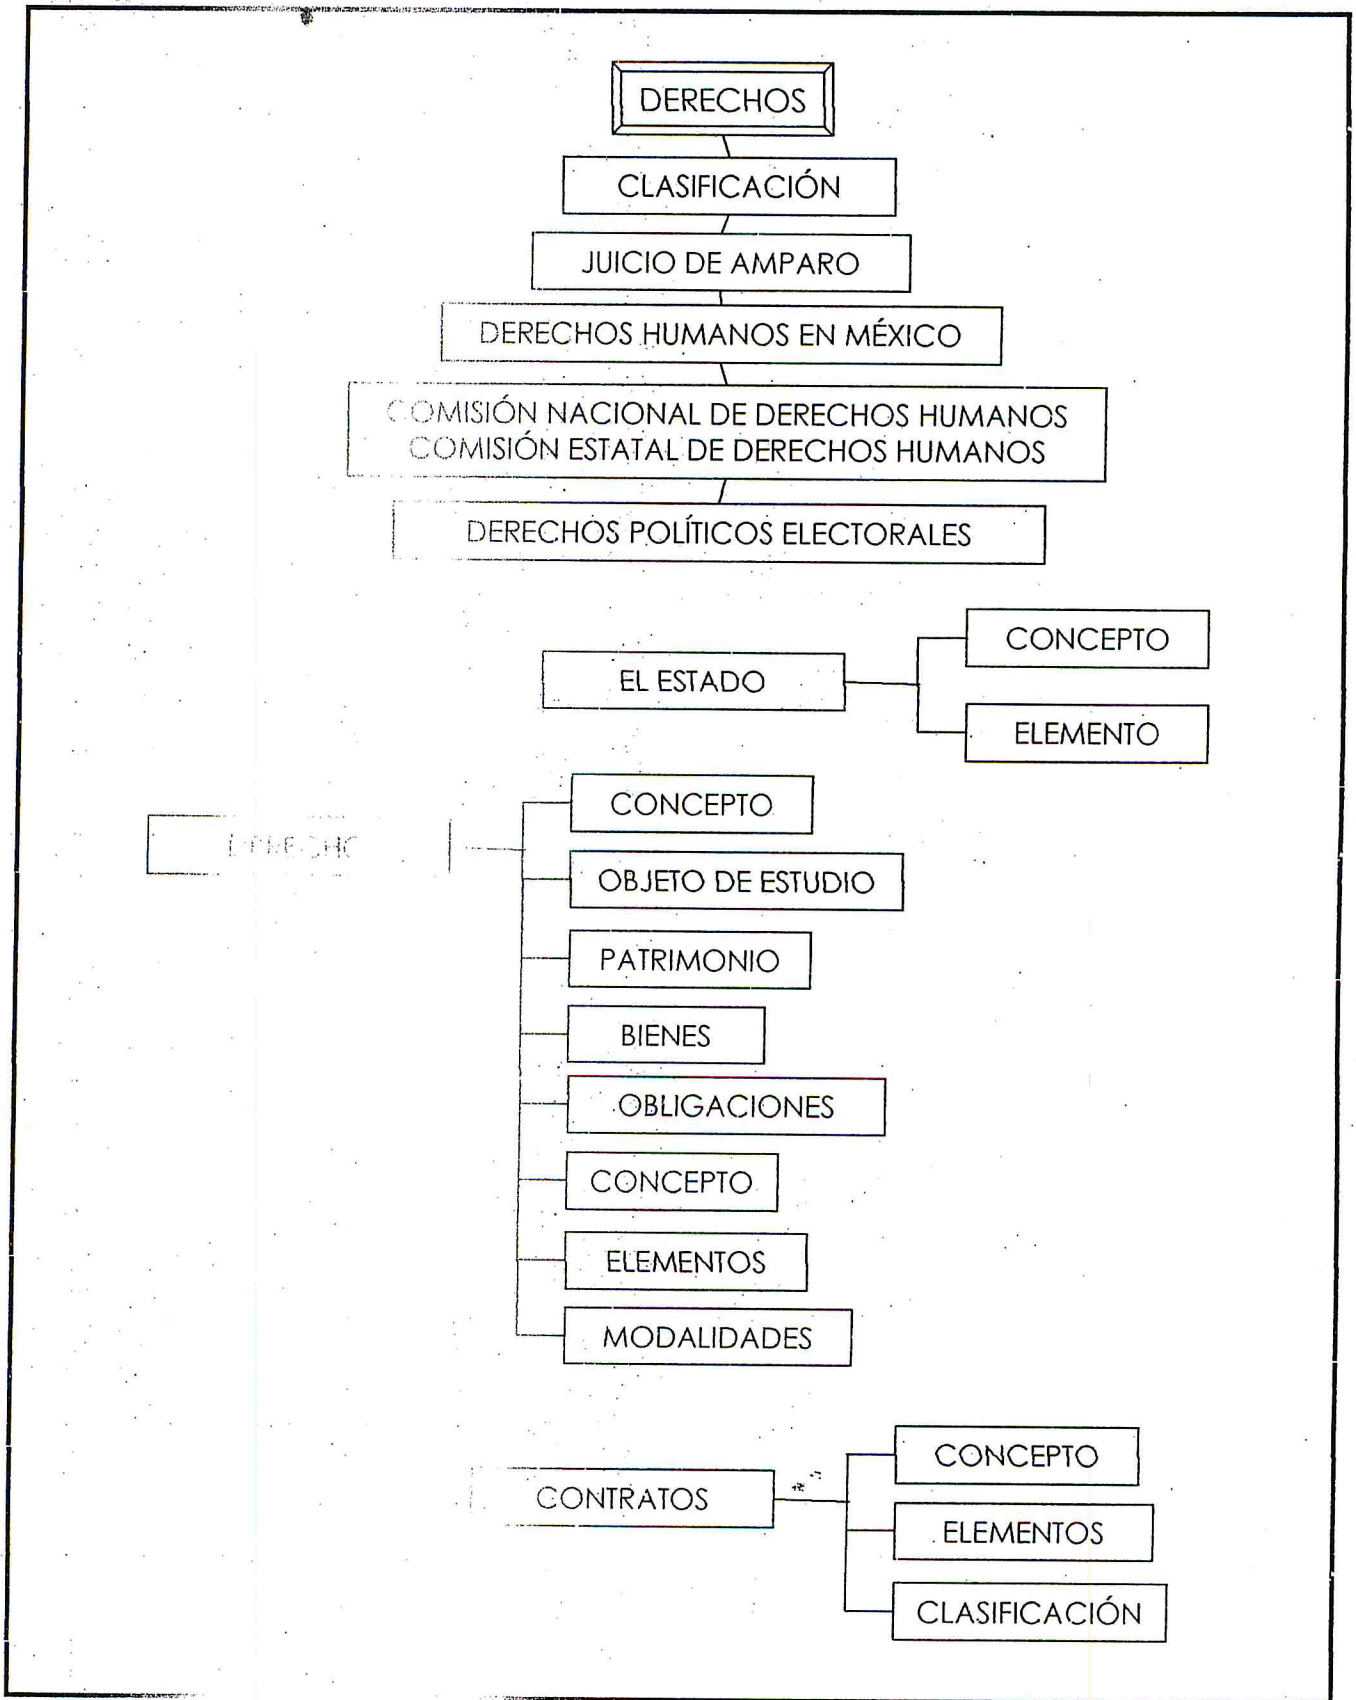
DERECHOS

CLASIFICACIÓN

JUICIO DE AMPARO

DERECHOS HUMANOS EN MÉXICO

COMISIÓN NACIONAL DE DERECHOS HUMANOS
COMISIÓN ESTATAL DE DERECHOS HUMANOS

DERECHOS POLÍTICOS ELECTORALES

EL ESTADO

CONCEPTO

ELEMENTO

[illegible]

CONCEPTO

OBJETO DE ESTUDIO

PATRIMONIO

BIENES

OBLIGACIONES

CONCEPTO

ELEMENTOS

MODALIDADES

CONTRATOS

CONCEPTO

ELEMENTOS

CLASIFICACIÓN